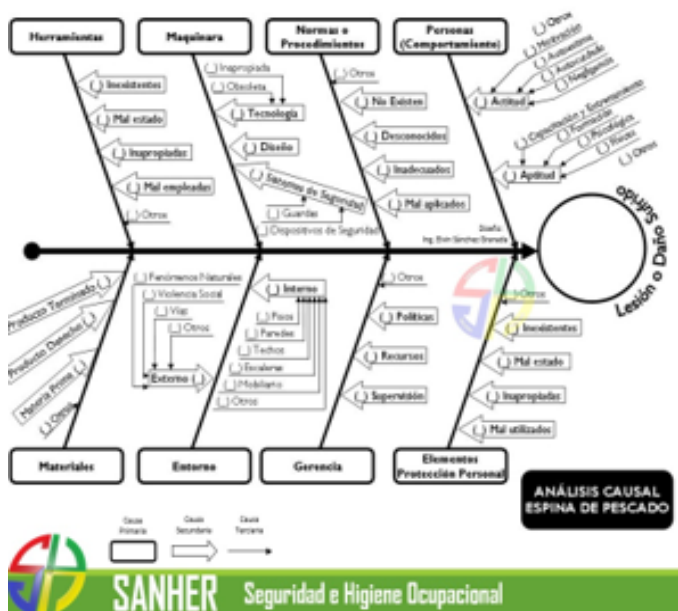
Herramientas

Maquinaria

Normas e Procedimientos

Personas (Comportamiento)

(_) Inexistentes
(_) Mal estado
(_) Inapropiadas
(_) Mal empleadas
(_) Otros

(_) Inapropiada
(_) Obsoleta
(_) Tecnología
(_) Diseño
(_) Sistemas de Seguridad
(_) Guardas
(_) Dispositivos de Seguridad

(_) Otros
(_) No Existen
(_) Desconocidos
(_) Inadecuados
(_) Mal aplicados

(_) Otros
(_) Motivación
(_) Autoestima
(_) Autoactitud
(_) Negligencia
(_) Actitud
(_) Capacitación y Entrenamiento
(_) Formación
(_) Psicológicas
(_) Físicas
(_) Otros
(_) Aptitud

Diseño Ing. Elvin Sánchez Granada

Lesión o Daño Sufrido

(_) Producto Terminado (_)
(_) Producto Dañado (_)
(_) Materia Prima (_)
(_) Otros

(_) Fenómenos Naturales
(_) Violencia Social
(_) Vías
(_) Otros
(_) Externo (_)
(_) Interno
(_) Pisos
(_) Paredes
(_) Techos
(_) Escaleras
(_) Mobiliario
(_) Otros

(_) Otros
(_) Políticas
(_) Recursos
(_) Supervisión

(_) Otros
(_) Inexistentes
(_) Mal estado
(_) Inapropiadas
(_) Mal utilizados

Materiales

Entorno

Gerencia

Elementos Protección Personal

ANÁLISIS CAUSAL ESPINA DE PESCADO

Causa Primaria
Causa Secundaria
Causa Terciaria

SANHER Seguridad e Higiene Ocupacional